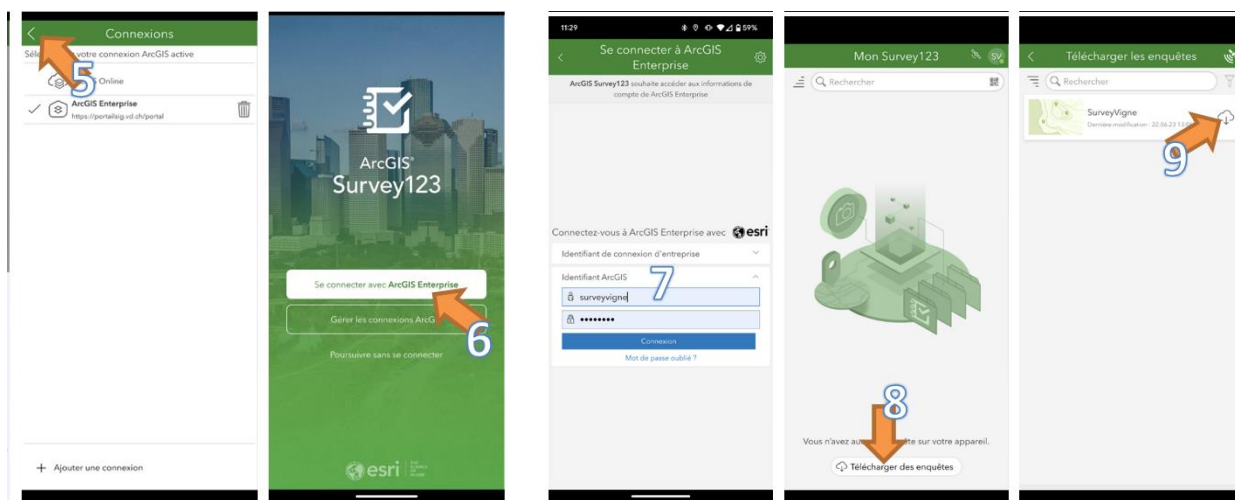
Connexions

Sél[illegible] votre connexion ArcGIS active

5

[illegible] Online

ArcGIS Enterprise
https://portailsig.vd.ch/portal

+ Ajouter une connexion

ArcGIS®
Survey123

Se connecter avec ArcGIS Enterprise

6

Gérer les connexions ArcG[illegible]

Poursuivre sans se connecter

esri

11:29 59%

Se connecter à ArcGIS Enterprise

ArcGIS Survey123 souhaite accéder aux informations de compte de ArcGIS Enterprise

Connectez-vous à ArcGIS Enterprise avec esri

Identifiant de connexion d'entreprise

Identifiant ArcGIS

7

surveyvigne

••••••••

Connexion

Mot de passe oublié ?

Mon Survey123

SV

Rechercher

8

Vous n'avez au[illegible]te sur votre appareil.

Télécharger des enquêtes

Télécharger les enquêtes

Rechercher

SurveyVigne
Dernière modification : 22.06.23 13:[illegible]

9